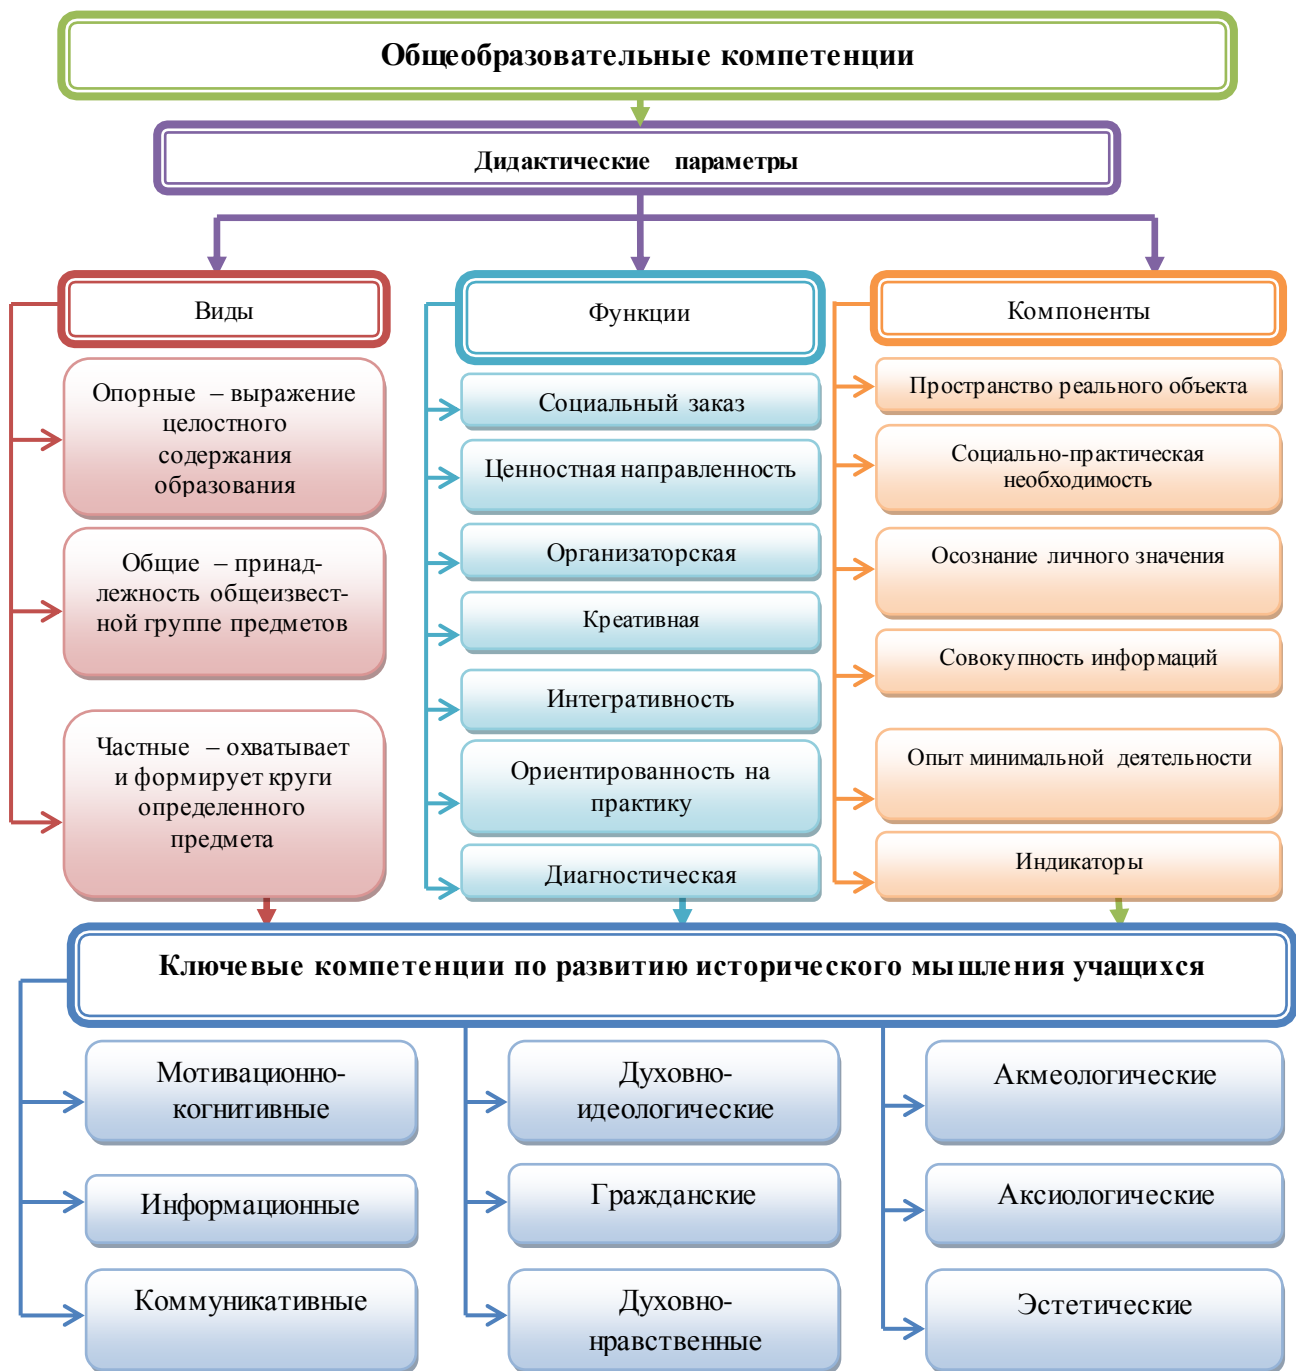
Общеобразовательные компетенции

Дидактические параметры

Виды

Опорные – выражение целостного содержания образования

Общие – принадлежность общеизвестной группе предметов

Частные – охватывает и формирует круги определенного предмета

Функции

Социальный заказ

Ценностная направленность

Организаторская

Креативная

Интегративность

Ориентированность на практику

Диагностическая

Компоненты

Пространство реального объекта

Социально-практическая необходимость

Осознание личного значения

Совокупность информаций

Опыт минимальной деятельности

Индикаторы

Ключевые компетенции по развитию исторического мышления учащихся

Мотивационно-когнитивные

Информационные

Коммуникативные

Духовно-идеологические

Гражданские

Духовно-нравственные

Акмеологические

Аксиологические

Эстетические